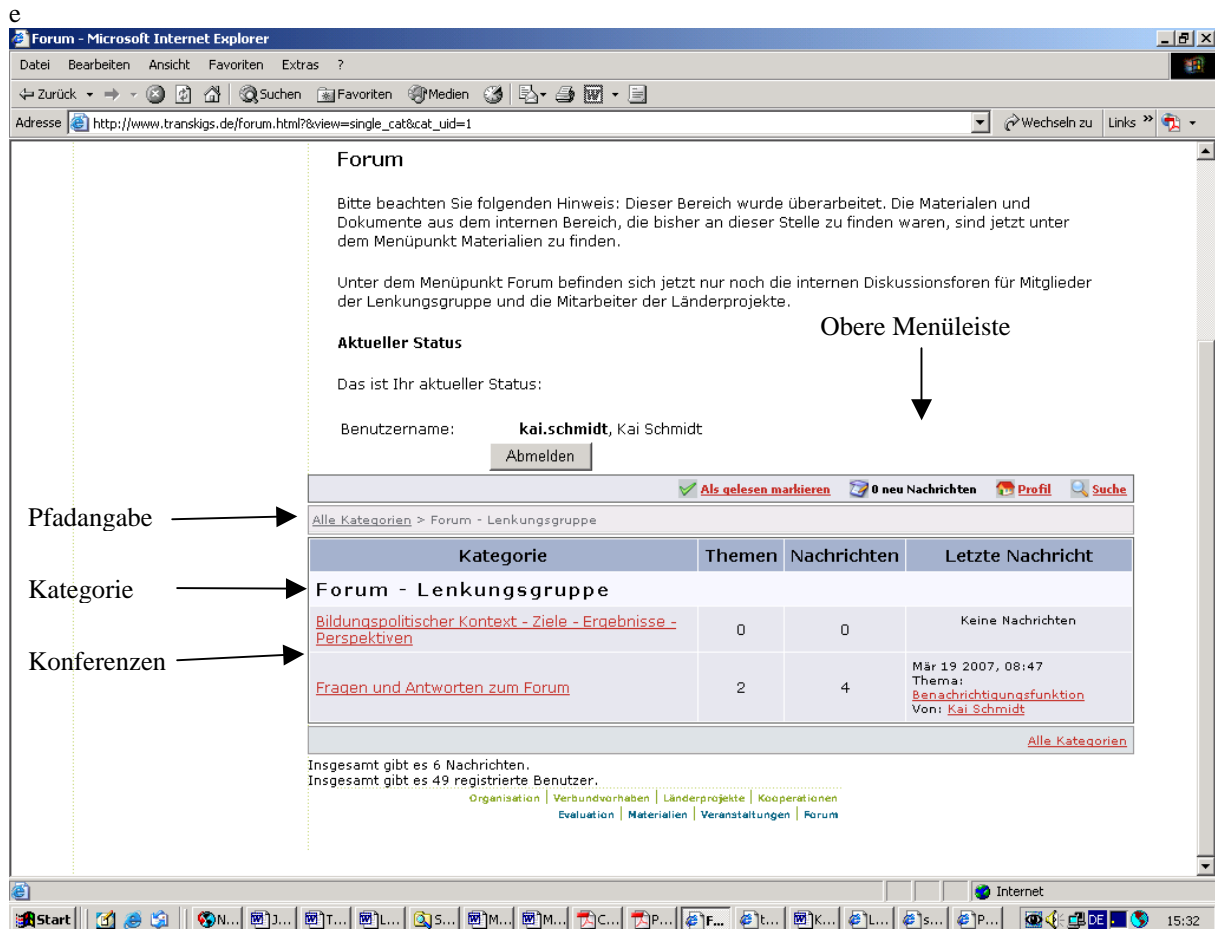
e

Forum - Microsoft Internet Explorer

Datei Bearbeiten Ansicht Favoriten Extras ?

Zurück Suchen Favoriten Medien

Adresse http://www.transkigs.de/forum.html?&view=single_cat&cat_uid=1 Wechseln zu Links

Forum

Bitte beachten Sie folgenden Hinweis: Dieser Bereich wurde überarbeitet. Die Materialen und Dokumente aus dem internen Bereich, die bisher an dieser Stelle zu finden waren, sind jetzt unter dem Menüpunkt Materialien zu finden.

Unter dem Menüpunkt Forum befinden sich jetzt nur noch die internen Diskussionsforen für Mitglieder der Lenkungsgruppe und die Mitarbeiter der Länderprojekte.

Obere Menüleiste

Aktueller Status

Das ist Ihr aktueller Status:

Benutzername: **kai.schmidt**, Kai Schmidt

Abmelden

Als gelesen markieren 0 neu Nachrichten Profil Suche

Pfadangabe

Alle Kategorien > Forum - Lenkungsgruppe

Kategorie

Konferenzen

| Kategorie | Themen | Nachrichten | Letzte Nachricht |
|---|---|---|---|
| Forum - Lenkungsgruppe | | | |
| Bildungspolitischer Kontext - Ziele - Ergebnisse - Perspektiven | 0 | 0 | Keine Nachrichten |
| Fragen und Antworten zum Forum | 2 | 4 | Mär 19 2007, 08:47 Thema: Benachrichtigungsfunktion Von: Kai Schmidt |

Alle Kategorien

Insgesamt gibt es 6 Nachrichten.
Insgesamt gibt es 49 registrierte Benutzer.

Organisation | Verbundvorhaben | Länderprojekte | Kooperationen
Evaluation | Materialien | Veranstaltungen | Forum

Internet

Start N... J... T... L... S... M... M... C... P... F... t... K... L... s... P... DE 15:32